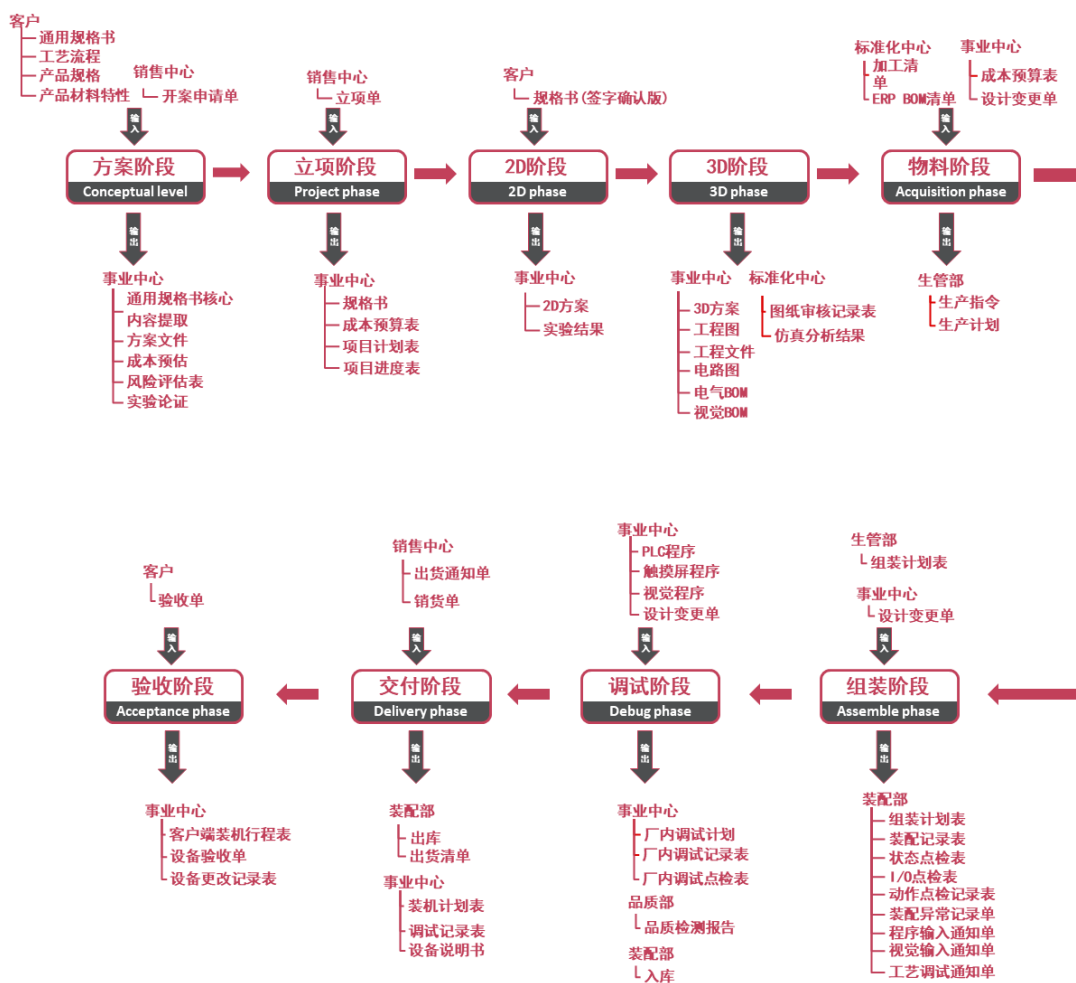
客户
通用规格书
工艺流程
产品规格
产品材料特性

销售中心
开案申请单

输入

方案阶段
Conceptual level

输出

事业中心
通用规格书核心
内容提取
方案文件
成本预估
风险评估表
实验论证

销售中心
立项单

输入

立项阶段
Project phase

输出

事业中心
规格书
成本预算表
项目计划表
项目进度表

客户
规格书(签字确认版)

输入

2D阶段
2D phase

输出

事业中心
2D方案
实验结果

3D阶段
3D phase

输出

事业中心
3D方案
工程图
工程文件
电路图
电气BOM
视觉BOM

标准化中心
图纸审核记录表
仿真分析结果

标准化中心
加工清单
ERP BOM清单

事业中心
成本预算表
设计变更单

输入

物料阶段
Acquisition phase

输出

生管部
生产指令
生产计划

生管部
组装计划表

事业中心
设计变更单

输入

组装阶段
Assemble phase

输出

装配部
组装计划表
装配记录表
状态点检表
I/O点检表
动作点检记录表
装配异常记录单
程序输入通知单
视觉输入通知单
工艺调试通知单

事业中心
PLC程序
触摸屏程序
视觉程序
设计变更单

输入

调试阶段
Debug phase

输出

事业中心
厂内调试计划
厂内调试记录表
厂内调试点检表

品质部
品质检测报告

装配部
入库

销售中心
出货通知单
销货单

输入

交付阶段
Delivery phase

输出

装配部
出库
出货清单

事业中心
装机计划表
调试记录表
设备说明书

客户
验收单

输入

验收阶段
Acceptance phase

输出

事业中心
客户端装机行程表
设备验收单
设备更改记录表